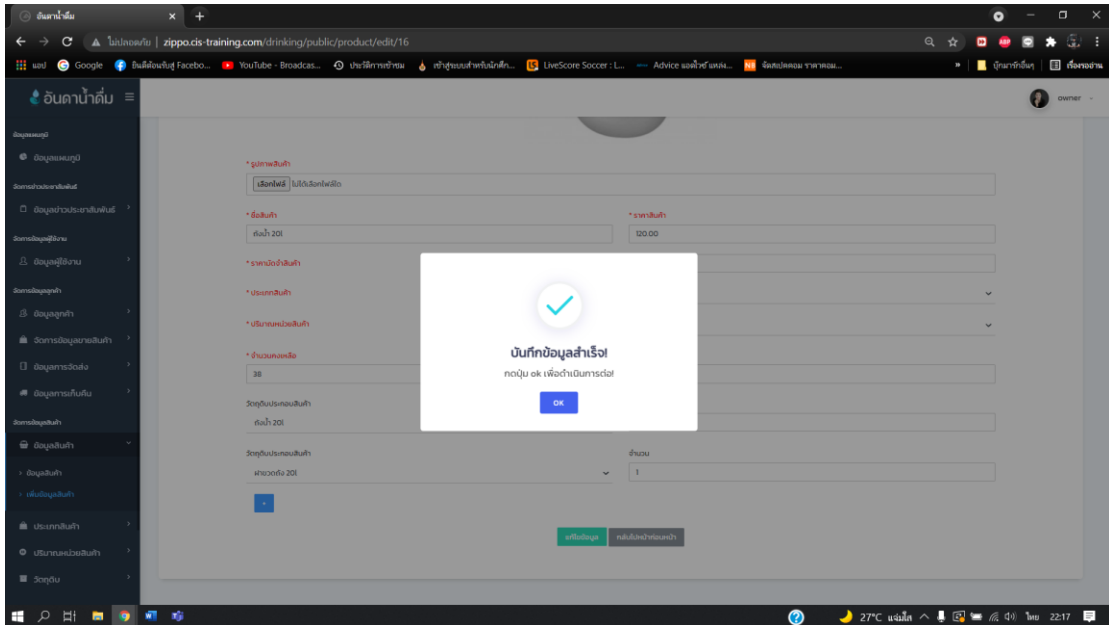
อันดาน้ำดื่ม ×  +

ไม่ปลอดภัย | zippo.cis-training.com/drinking/public/product/edit/16

แอป  Google  ยินดีต้อนรับสู่ Facebo...  YouTube - Broadcas...  ประวัติการเข้าชม  เข้าสู่ระบบสำหรับนักศึก...  LiveScore Soccer : L...  Advice แอดไวซ์ แหล่ง...  จัดสเปคคอม ราคาคอม...  »  บุ๊กมาร์กอื่นๆ  เรื่องรออ่าน

อันดาน้ำดื่ม ≡

owner

ข้อมูลแผนภูมิ
ข้อมูลแผนภูมิ
จัดการข่าวประชาสัมพันธ์
ข้อมูลข่าวประชาสัมพันธ์
จัดการข้อมูลผู้ใช้งาน
ข้อมูลผู้ใช้งาน
จัดการข้อมูลลูกค้า
ข้อมูลลูกค้า
จัดการข้อมูลขายสินค้า
ข้อมูลการจัดส่ง
ข้อมูลการเก็บคืน
จัดการข้อมูลสินค้า
ข้อมูลสินค้า
› ข้อมูลสินค้า
› เพิ่มข้อมูลสินค้า
ประเภทสินค้า
ปริมาณหน่วยสินค้า
วัตถุดิบ

* รูปภาพสินค้า
เลือกไฟล์ ไม่ได้เลือกไฟล์ใด

* ชื่อสินค้า
ถังน้ำ 20l

* ราคาสินค้า
120.00

* ราคามัดจำสินค้า

* ประเภทสินค้า

* ปริมาณหน่วยสินค้า

* จำนวนคงเหลือ
38

วัตถุดิบประกอบสินค้า
ถังน้ำ 20l

วัตถุดิบประกอบสินค้า
ฝาแวดถัง 20l

จำนวน
1

+

แก้ไขข้อมูล  กลับไปหน้าก่อนหน้า

บันทึกข้อมูลสำเร็จ!
กดปุ่ม ok เพื่อดำเนินการต่อ!
OK

27°C แจ่มใส  ไทย 22:17